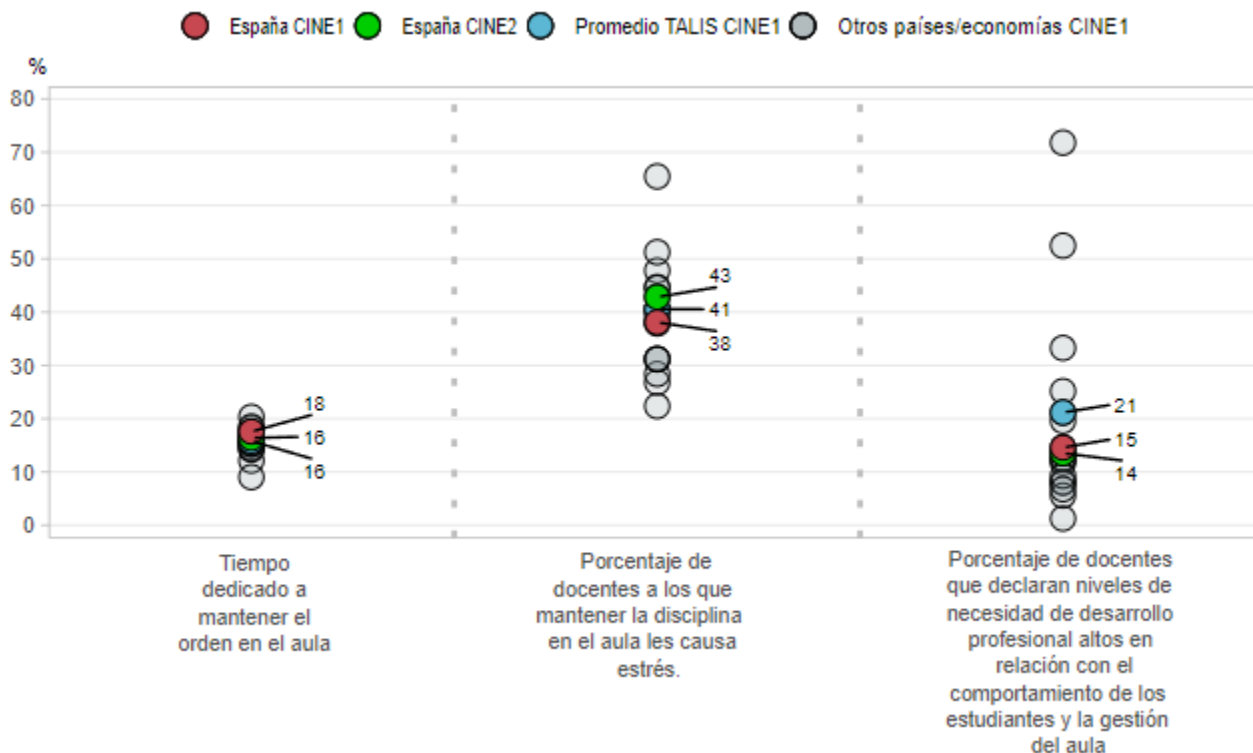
España CINE1 España CINE2 Promedio TALIS CINE1 Otros países/economías CINE1

%

80
70
60
50
40
30
20
10
0

18
16
16

43
41
38

21
15
14

Tiempo dedicado a mantener el orden en el aula

Porcentaje de docentes a los que mantener la disciplina en el aula les causa estrés.

Porcentaje de docentes que declaran niveles de necesidad de desarrollo profesional altos en relación con el comportamiento de los estudiantes y la gestión del aula